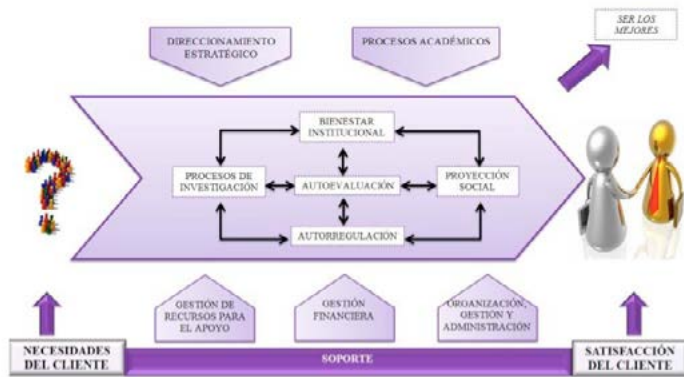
DIRECCIONAMIENTO ESTRATÉGICO

PROCESOS ACADÉMICOS

SER LOS MEJORES

BIENESTAR INSTITUCIONAL

PROCESOS DE INVESTIGACIÓN

AUTOEVALUACIÓN

PROYECCIÓN SOCIAL

AUTORREGULACIÓN

GESTIÓN DE RECURSOS PARA EL APOYO

GESTIÓN FINANCIERA

ORGANIZACIÓN, GESTIÓN Y ADMINISTRACIÓN

NECESIDADES DEL CLIENTE

SOPORTE

SATISFACCIÓN DEL CLIENTE